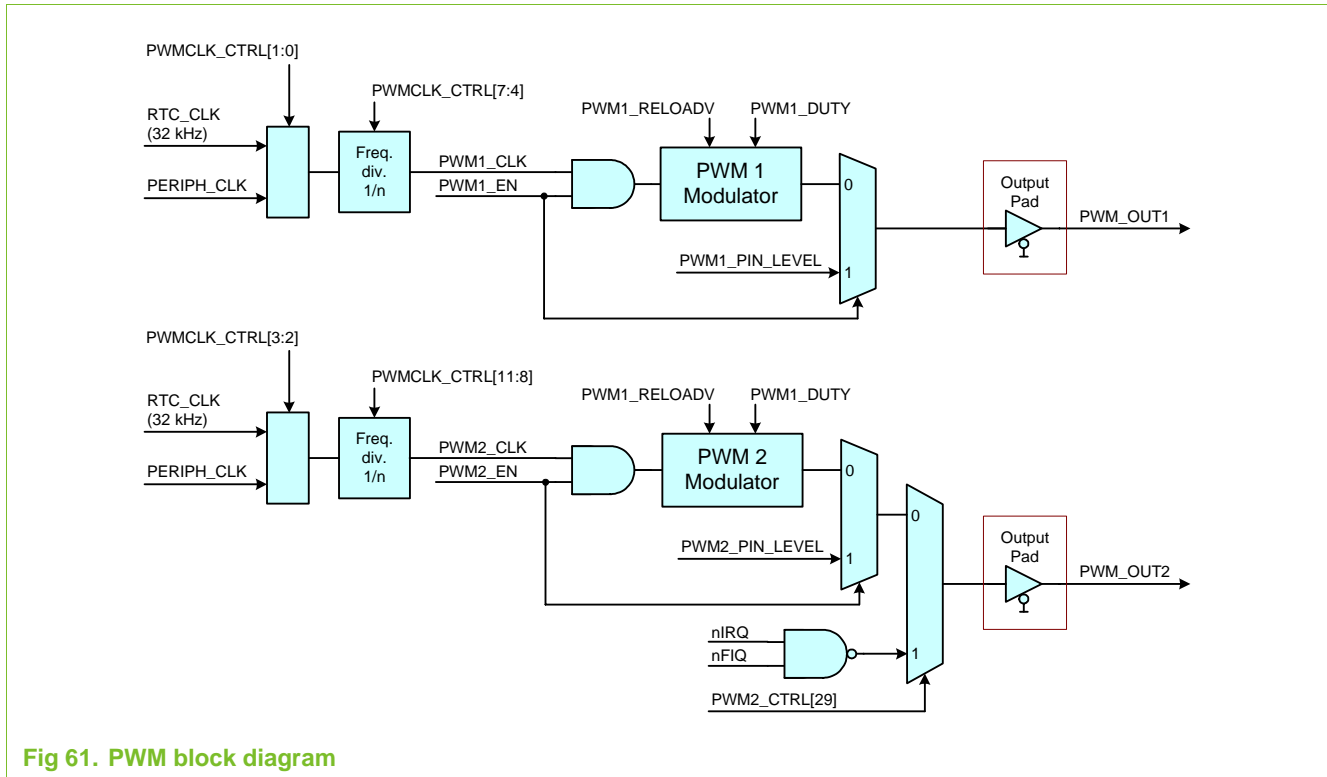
PWMCLK_CTRL[1:0]

PWMCLK_CTRL[7:4]

PWM1_RELOADV

PWM1_DUTY

RTC_CLK
(32 kHz)

PERIPH_CLK

Freq.
div.
1/n

PWM1_CLK

PWM1_EN

PWM 1
Modulator

0

1

Output
Pad

PWM_OUT1

PWM1_PIN_LEVEL

PWMCLK_CTRL[3:2]

PWMCLK_CTRL[11:8]

PWM1_RELOADV

PWM1_DUTY

RTC_CLK
(32 kHz)

PERIPH_CLK

Freq.
div.
1/n

PWM2_CLK

PWM2_EN

PWM 2
Modulator

0

0

1

Output
Pad

PWM_OUT2

PWM2_PIN_LEVEL

nIRQ

nFIQ

1

PWM2_CTRL[29]

Fig 61. PWM block diagram